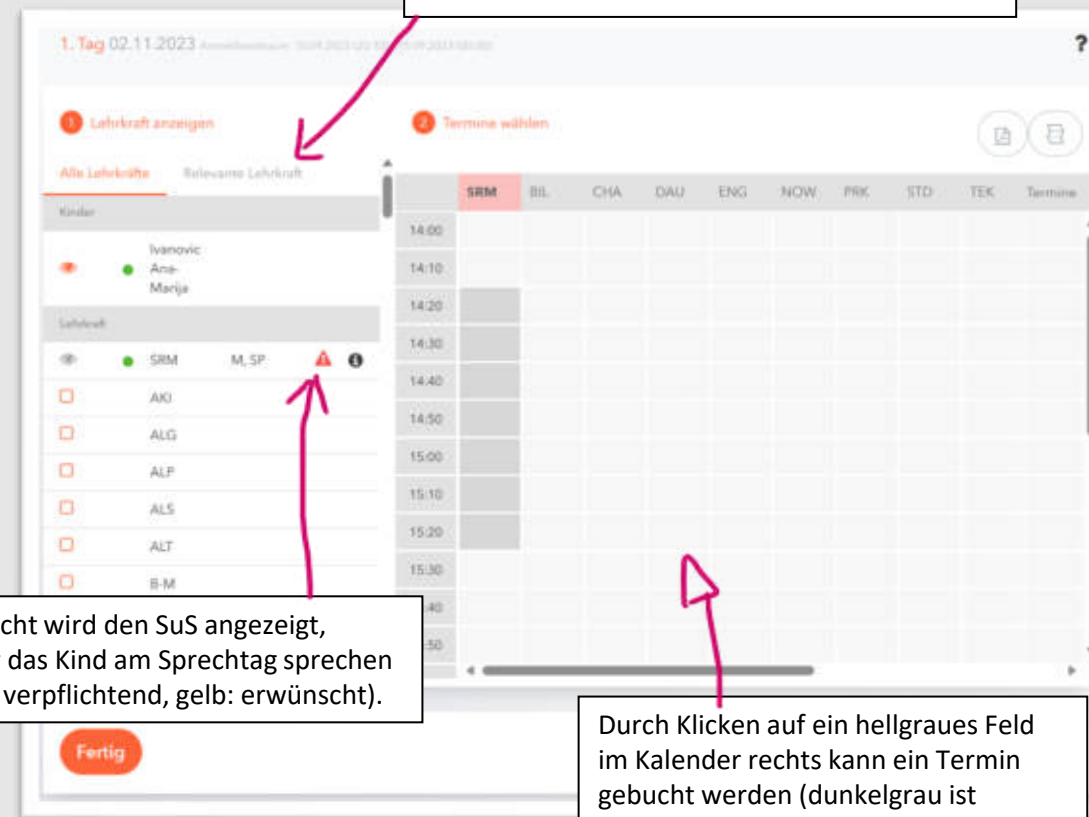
1. Tag 02.11.2023 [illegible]

?

1 Lehrkraft anzeigen

2 Termine wählen

Alle Lehrkräfte Relevante Lehrkraft

Kinder

Ivanovic Ana-Marija

Lehrkraft

SRM M, SP

AKI

ALG

ALP

ALS

ALT

B-M

| | SRM | BIL | CHA | DAU | ENG | NOW | PRK | STD | TEK | Termine |
|---|---|---|---|---|---|---|---|---|---|---|
| 14:00 | | | | | | | | | | |
| 14:10 | | | | | | | | | | |
| 14:20 | | | | | | | | | | |
| 14:30 | | | | | | | | | | |
| 14:40 | | | | | | | | | | |
| 14:50 | | | | | | | | | | |
| 15:00 | | | | | | | | | | |
| 15:10 | | | | | | | | | | |
| 15:20 | | | | | | | | | | |
| 15:30 | | | | | | | | | | |
| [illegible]40 | | | | | | | | | | |
| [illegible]50 | | | | | | | | | | |

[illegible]cht wird den SuS angezeigt, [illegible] das Kind am Sprechtag sprechen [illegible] verpflichtend, gelb: erwünscht).

Fertig

Durch Klicken auf ein hellgraues Feld im Kalender rechts kann ein Termin gebucht werden (dunkelgrau ist